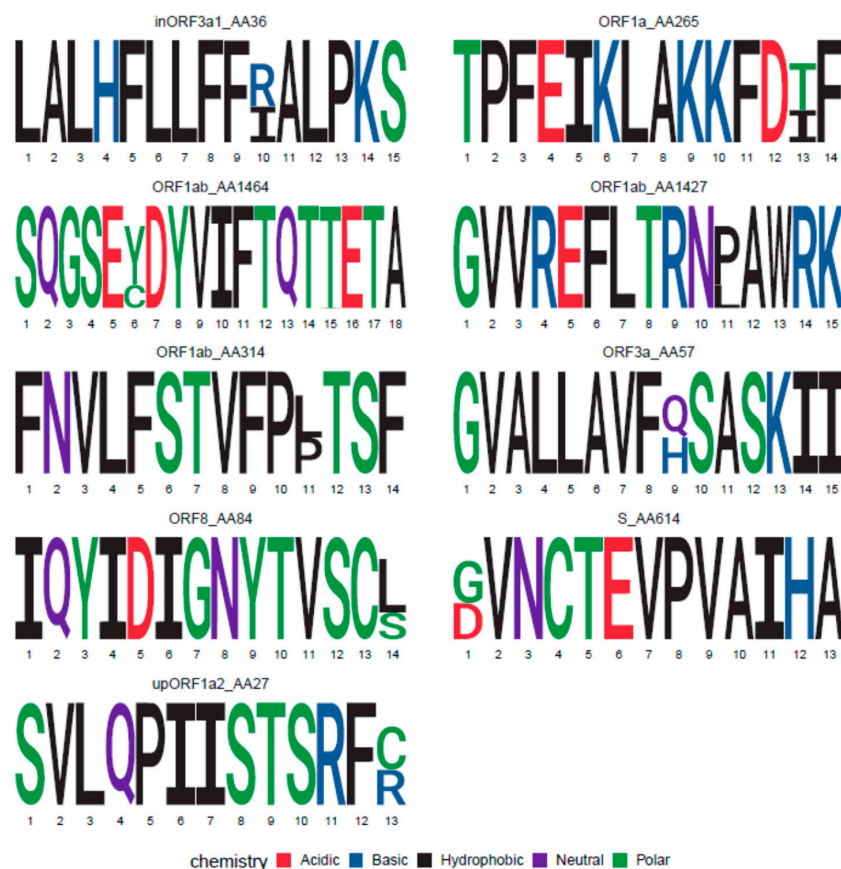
inORF3a1_AA36

LALHFLLFFRIALPKS

1 2 3 4 5 6 7 8 9 10 11 12 13 14 15

ORF1a_AA265

TPFEIKLAKKFDTIF

1 2 3 4 5 6 7 8 9 10 11 12 13 14

ORF1ab_AA1464

SQGSEYCDYVIFTQTTETA

1 2 3 4 5 6 7 8 9 10 11 12 13 14 15 16 17 18

ORF1ab_AA1427

GVVREFLTRNPAWRK

1 2 3 4 5 6 7 8 9 10 11 12 13 14 15

ORF1ab_AA314

FNVLFSTVFPPTSF

1 2 3 4 5 6 7 8 9 10 11 12 13 14

ORF3a_AA57

GVALLAVFQHSASKII

1 2 3 4 5 6 7 8 9 10 11 12 13 14 15

ORF8_AA84

IQYIDIGNYTVSCLS

1 2 3 4 5 6 7 8 9 10 11 12 13 14

S_AA614

GDVNCTEVPVAIHA

1 2 3 4 5 6 7 8 9 10 11 12 13

upORF1a2_AA27

SVLQPIISTSRFCR

1 2 3 4 5 6 7 8 9 10 11 12 13

chemistry Acidic Basic Hydrophobic Neutral Polar